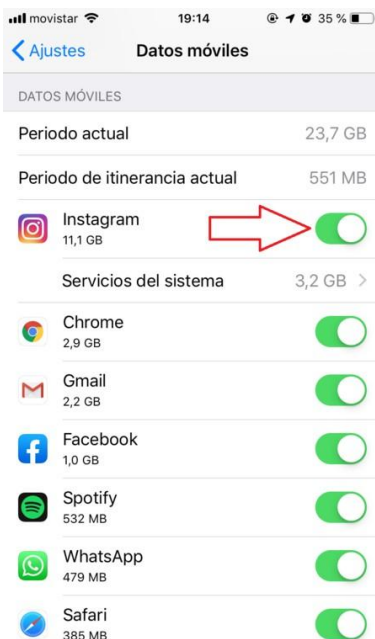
movistar 19:14 35 %

Ajustes Datos móviles

DATOS MÓVILES

Periodo actual 23,7 GB

Periodo de itinerancia actual 551 MB

Instagram
11,1 GB

Servicios del sistema 3,2 GB >

Chrome
2,9 GB

Gmail
2,2 GB

Facebook
1,0 GB

Spotify
532 MB

WhatsApp
479 MB

Safari
385 MB